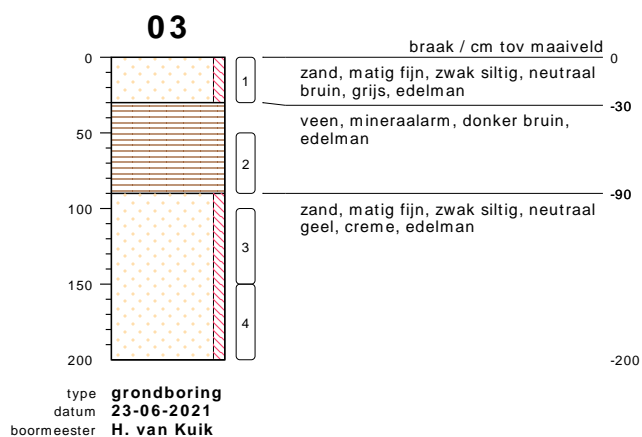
03

0
50
100
150
200

1
2
3
4

braak / cm tov maaiveld
0
zand, matig fijn, zwak siltig, neutraal bruin, grijs, edelman
-30
veen, mineraalarm, donker bruin, edelman
-90
zand, matig fijn, zwak siltig, neutraal geel, creme, edelman
-200

type grondboring
datum 23-06-2021
boormeester H. van Kuik